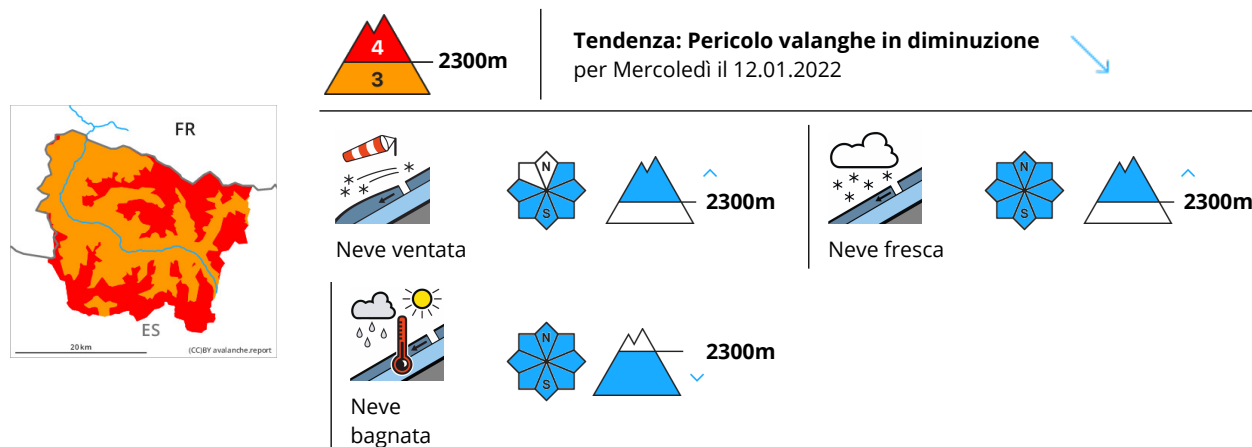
FR

ES

20 km

(CC)BY avalanche.report

4

3

2300m

Tendenza: Pericolo valanghe in diminuzione
per Mercoledì il 12.01.2022

N

S

2300m

Neve ventata

N

S

2300m

Neve fresca

N

S

2300m

Neve bagnata